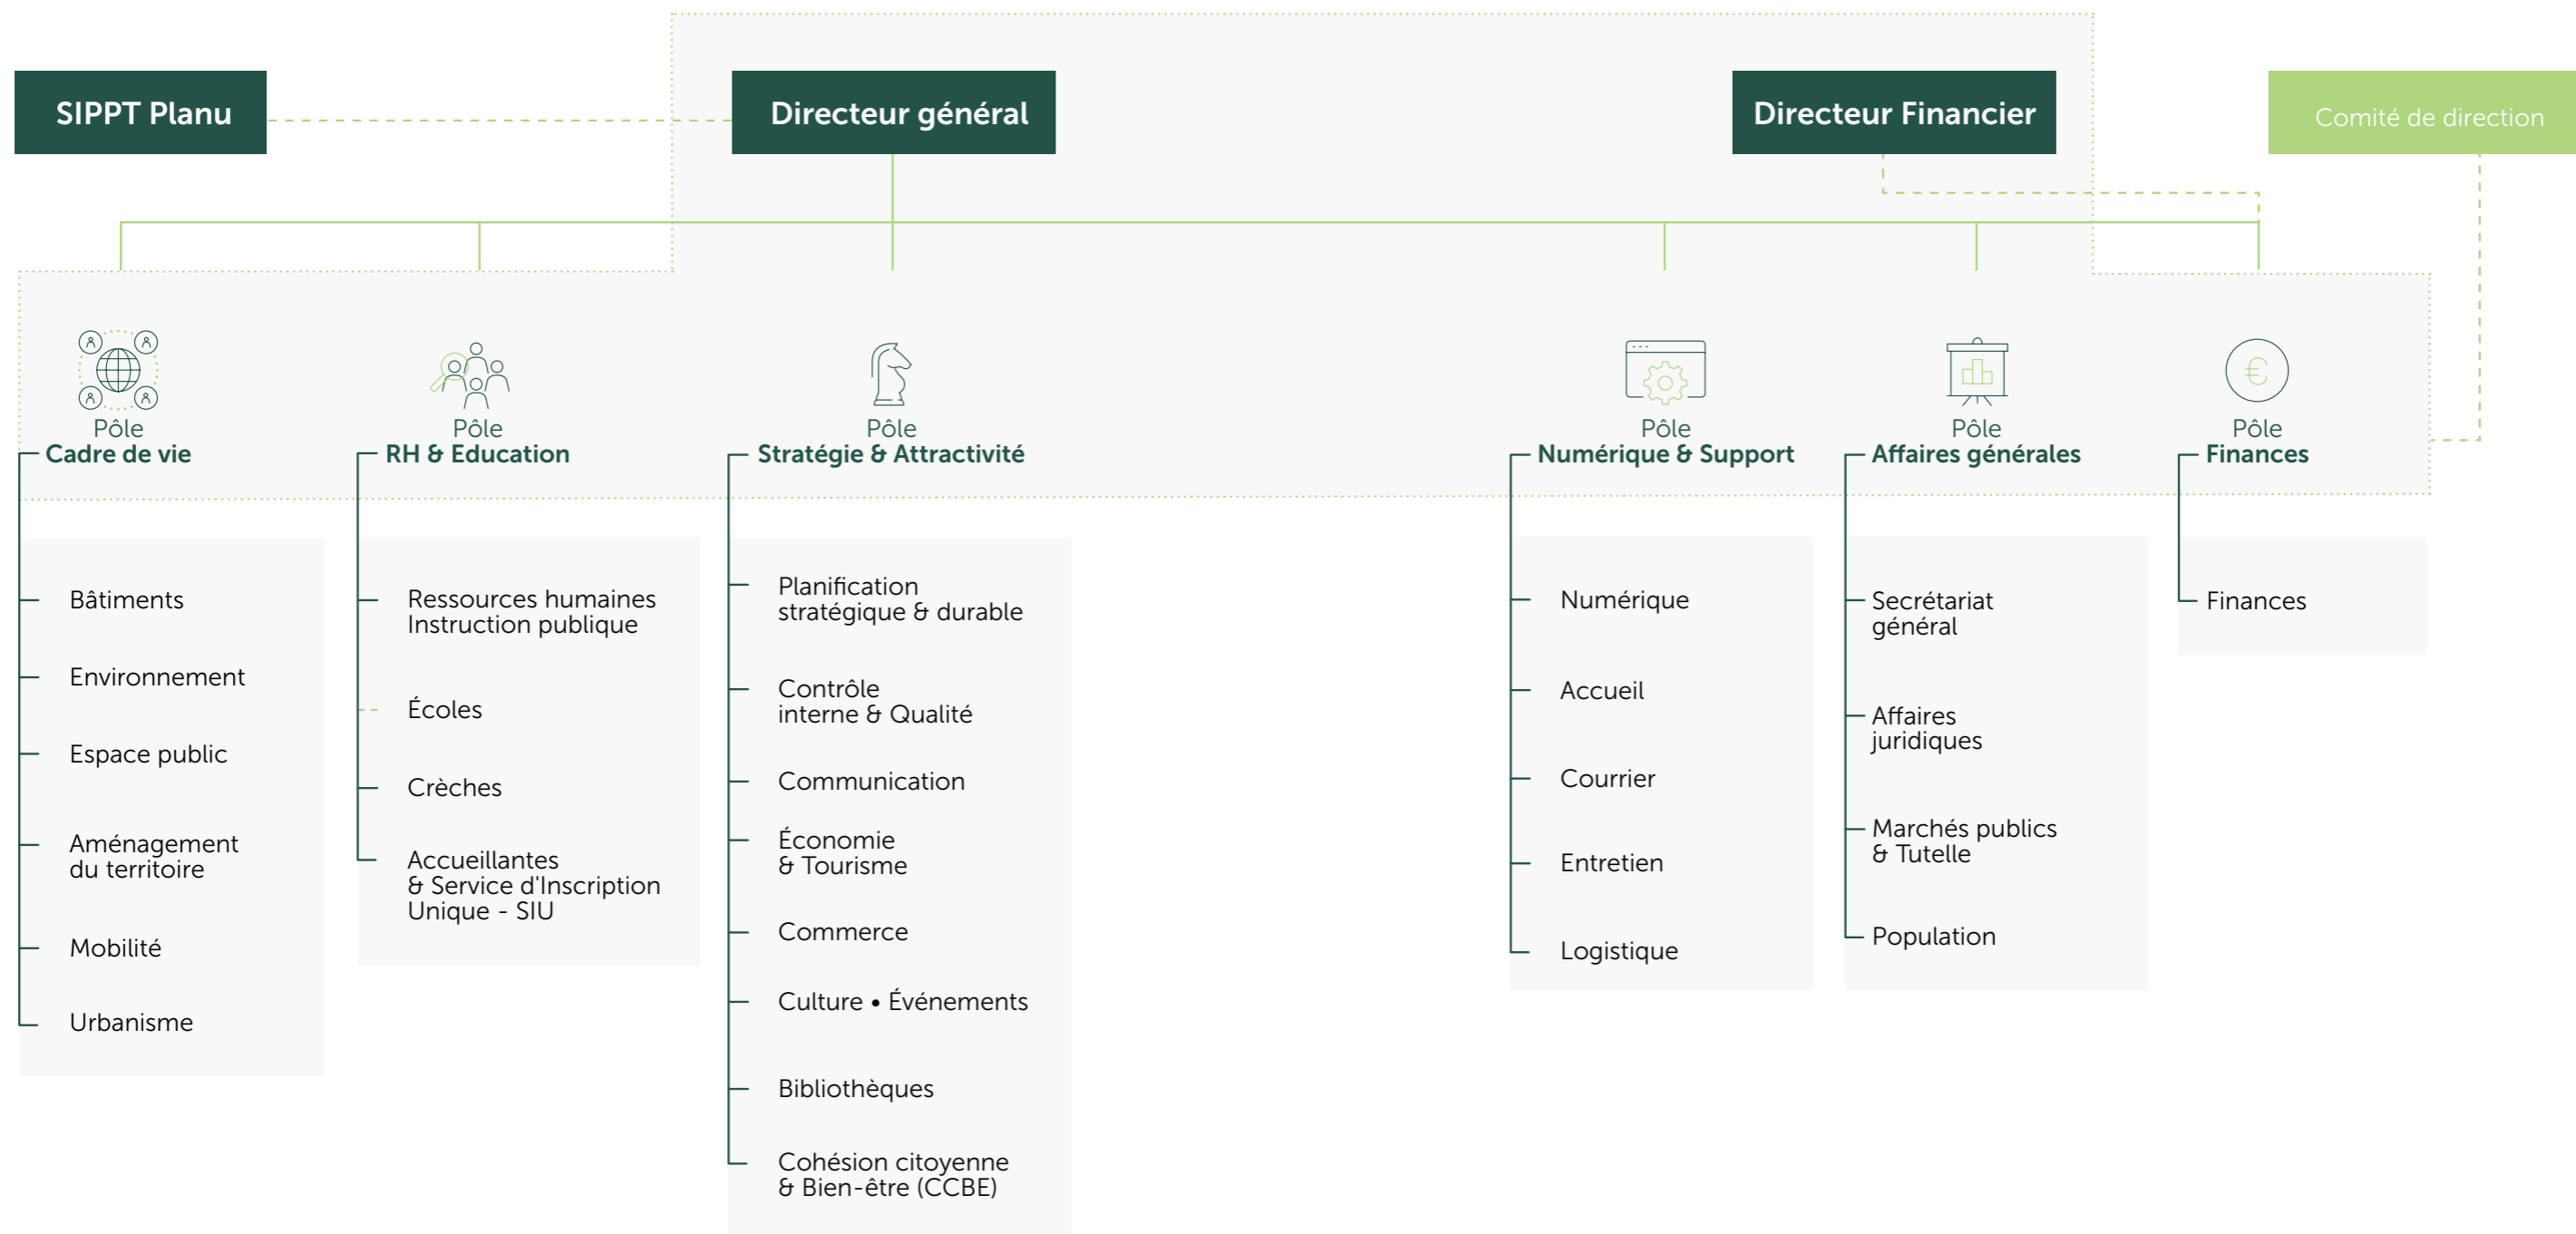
SIPPT Planu

Directeur général

Directeur Financier

Comité de direction

Pôle
Cadre de vie

Bâtiments

Environnement

Espace public

Aménagement du territoire

Mobilité

Urbanisme

Pôle
RH & Education

Ressources humaines
Instruction publique

Écoles

Crèches

Accueillantes
& Service d'Inscription Unique - SIU

Pôle
Stratégie & Attractivité

Planification stratégique & durable

Contrôle interne & Qualité

Communication

Économie
& Tourisme

Commerce

Culture • Événements

Bibliothèques

Cohésion citoyenne
& Bien-être (CCBE)

Pôle
Numérique & Support

Numérique

Accueil

Courrier

Entretien

Logistique

Pôle
Affaires générales

Secrétariat général

Affaires juridiques

Marchés publics
& Tutelle

Population

Pôle
Finances

Finances